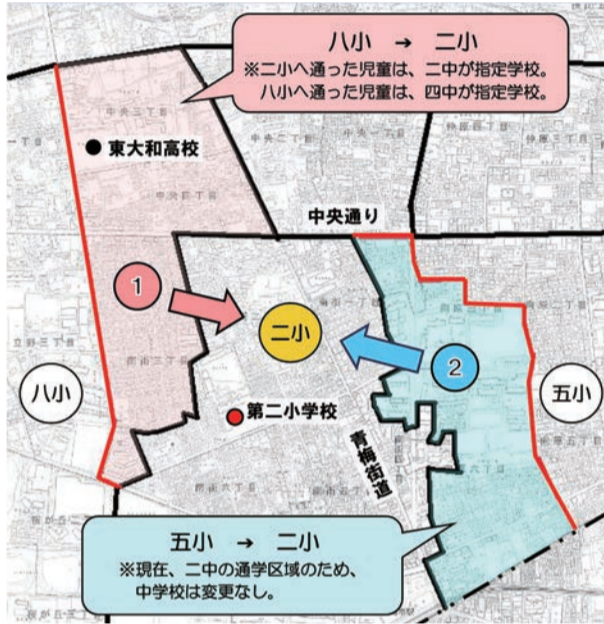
八小 → 二小
※二小へ通った児童は、二中が指定学校。
八小へ通った児童は、四中が指定学校。

東大和高校

中央通り

1

二小

2

八小

五小

第二小学校

青梅街道

五小 → 二小
※現在、二中の通学区域のため、
中学校は変更なし。